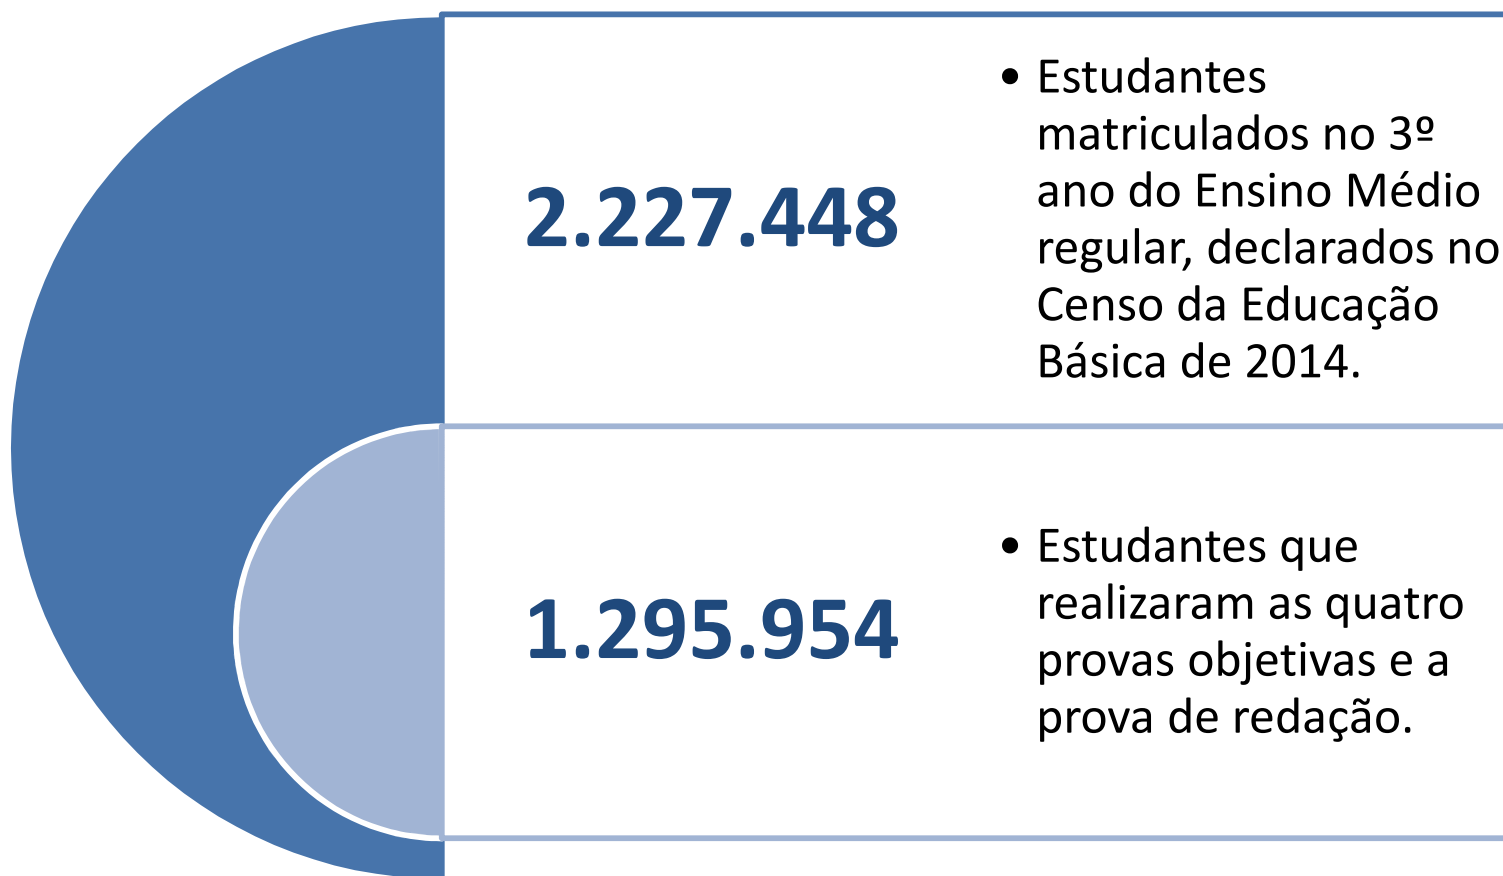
2.227.448

• Estudantes matriculados no 3º ano do Ensino Médio regular, declarados no Censo da Educação Básica de 2014.

1.295.954

• Estudantes que realizaram as quatro provas objetivas e a prova de redação.